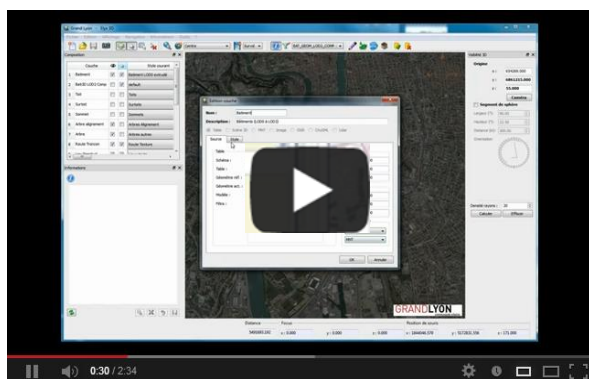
Nom : Batiment
Description : Bâtiments (LOD0 à LOD3)
Source
Style
Table :
Schéma :
Table :
Géométrie réf. :
Géométrie act. :
Modèle :
Filtre :
OK
Annuler
Composition
Couche
Style courant
Batiment
Batiment LOD0 extrude
BatiD LOD3 Comp
default
Toit
Toits
Surface
Surfaces
Sommet
Sommets
Arbres alignement
Arbres alignement
Arbres
Arbres autres
Route Transon
Route Transon
Informations
Caméra
Origine
Segment de sphère
Orientation
Calculer
Effacer
GRANDLYON
Distance
Pointer
Position de souris
0:30 / 2:34